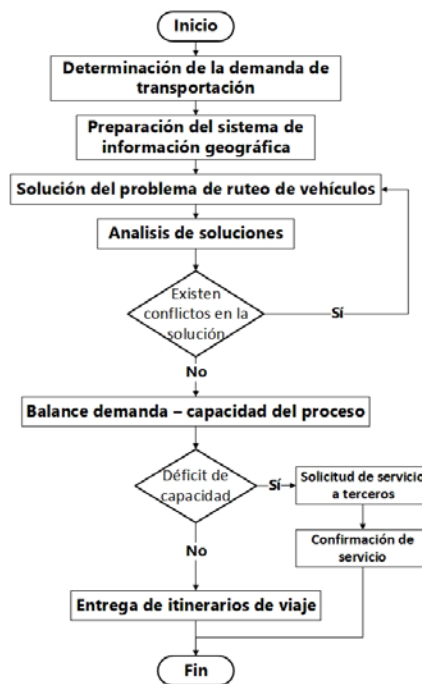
Inicio

Determinación de la demanda de transportación

Preparación del sistema de información geográfica

Solución del problema de ruteo de vehículos

Analisis de soluciones

Existen conflictos en la solución

Sí

No

Balance demanda – capacidad del proceso

Déficit de capacidad

Sí

Solicitud de servicio a terceros

Confirmación de servicio

No

Entrega de itinerarios de viaje

Fin